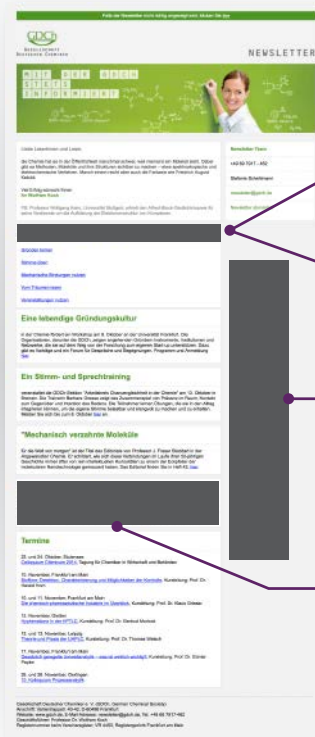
Falls der Newsletter nicht richtig angezeigt wird, klicken Sie hier

GDCh GESELLSCHAFT DEUTSCHER CHEMIKER

NEWSLETTER

MIT DER GDCh STETS INFORMIERT

Liebe Leserinnen und Leser,

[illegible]

Newsletter-Team

+49 69 7917 - 492

Stefanie Schellmann

newsletter@gdch.de

Gründer treffen

Stimm-chen

Mechanisch Bindungen nutzen

Vom Träumen lesen

Molekülbildungen nutzen

Eine lebendige Gründungskultur

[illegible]

Ein Stimm- und Sprechtraining

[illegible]

"Mechanisch verzahnte Moleküle"

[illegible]

Termine

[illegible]

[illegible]